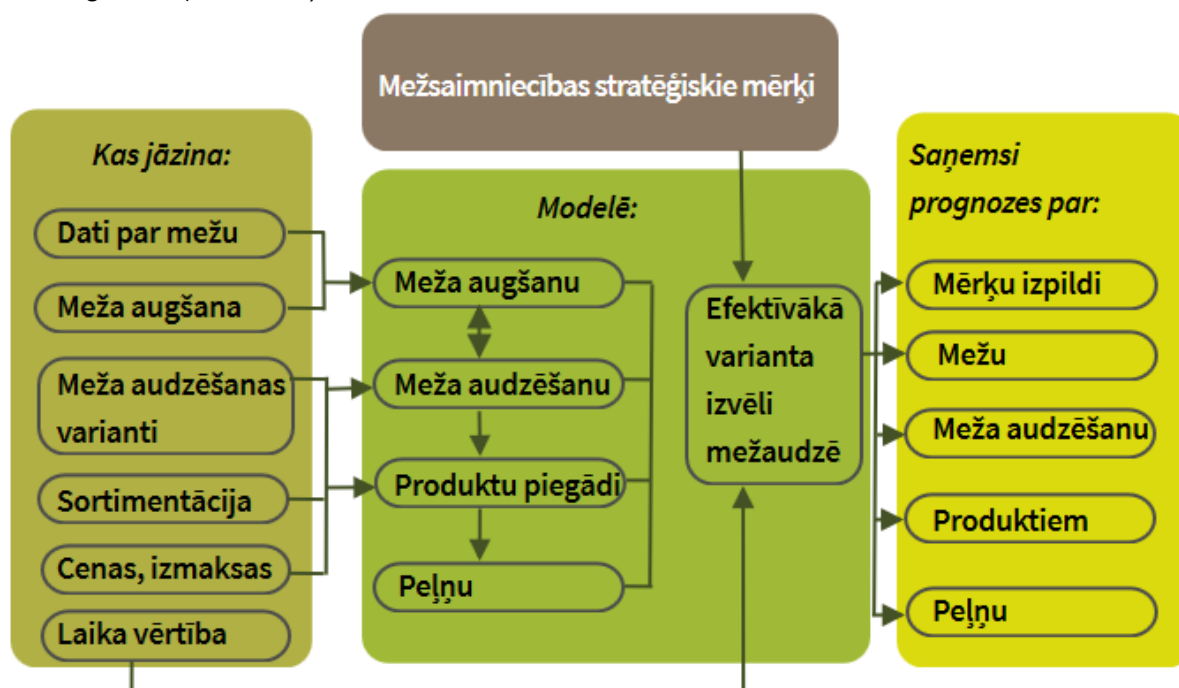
Mežsaimniecības stratēģiskie mērķi

Kas jāzina:

Dati par mežu

Meža augšana

Meža audzēšanas varianti

Sortimentācija

Cenas, izmaksas

Laika vērtība

Modelē:

Meža augšanu

Meža audzēšanu

Produktu piegādi

Peļņu

Efektīvākā varianta izvēli mežaudzē

Saņemsi prognozes par:

Mērķu izpildi

Mežu

Meža audzēšanu

Produktiem

Peļņu